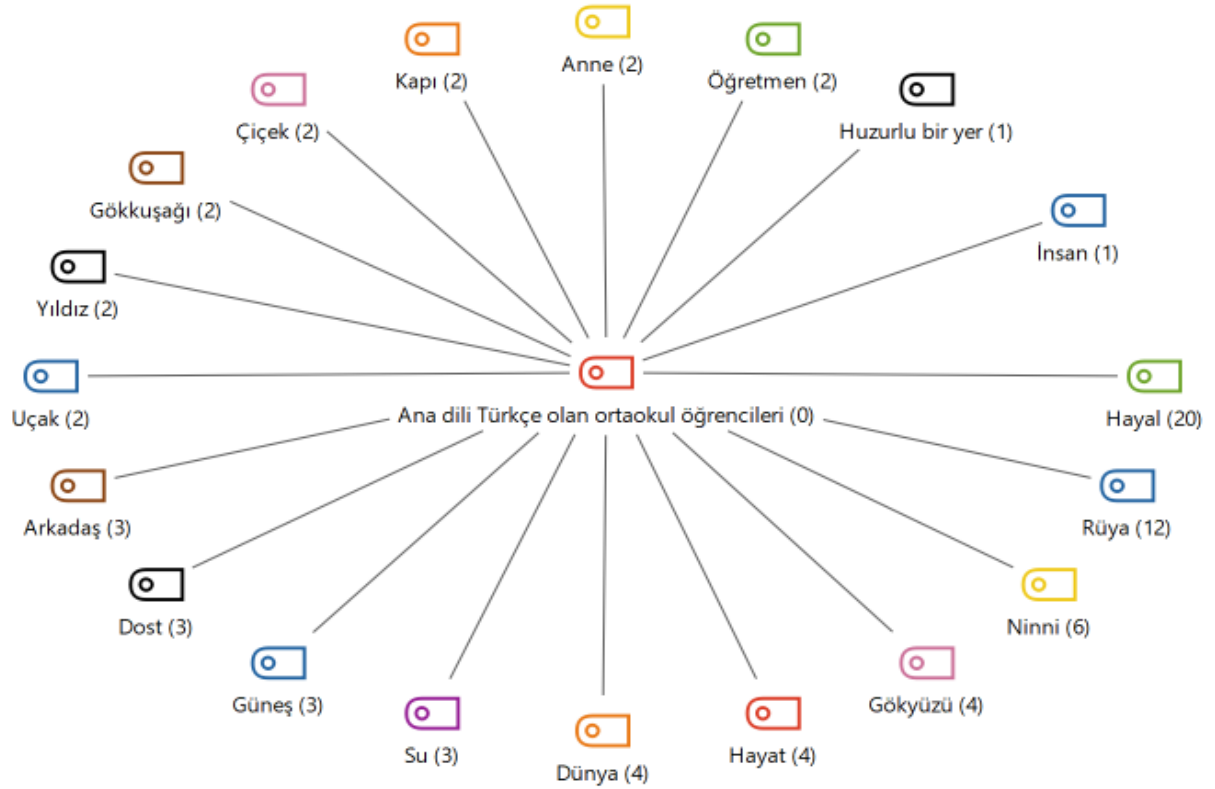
Anne (2)
Kapı (2)
Öğretmen (2)
Çiçek (2)
Huzurlu bir yer (1)
Gökkuşağı (2)
İnsan (1)
Yıldız (2)
Uçak (2)
Ana dili Türkçe olan ortaokul öğrencileri (0)
Hayal (20)
Arkadaş (3)
Rüya (12)
Dost (3)
Ninni (6)
Güneş (3)
Gökyüzü (4)
Su (3)
Hayat (4)
Dünya (4)